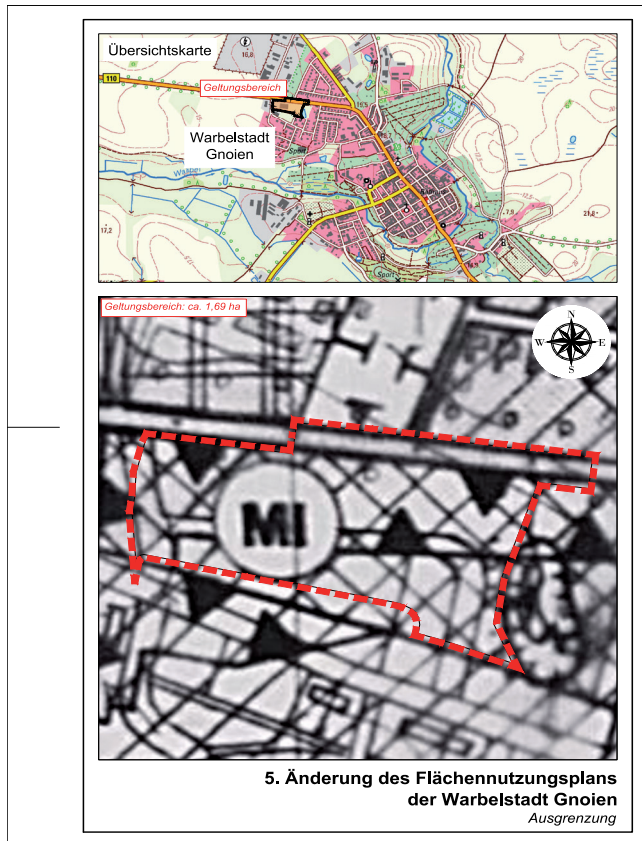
Übersichtskarte

110

Geltungsbereich

Warbelstadt Gnoien

16,8

Sport

Wasser

17,2

7,9

21,8

Sport

Geltungsbereich: ca. 1,69 ha

N

W

E

S

MI

5. Änderung des Flächennutzungsplans der Warbelstadt Gnoien

Ausgrenzung